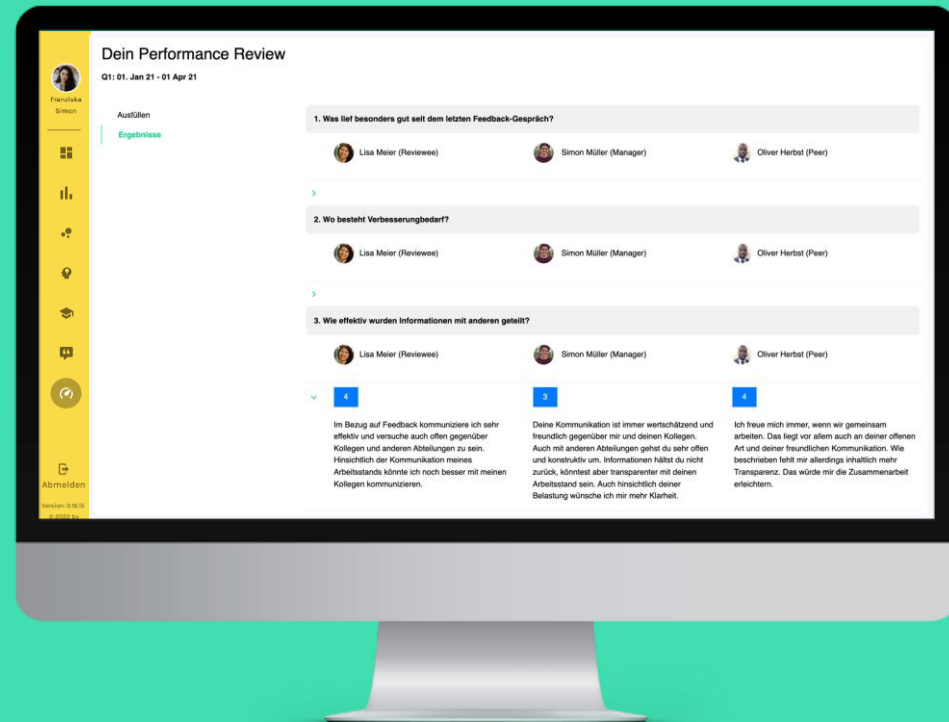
Franziska Simon

Abmelden

Version: 0.16.15
© 2022 by

Dein Performance Review
Q1: 01. Jan 21 - 01 Apr 21

Ausfüllen
Ergebnisse

1. Was lief besonders gut seit dem letzten Feedback-Gespräch?

Lisa Meier (Reviewee)
Simon Müller (Manager)
Oliver Herbst (Peer)

2. Wo besteht Verbesserungbedarf?

Lisa Meier (Reviewee)
Simon Müller (Manager)
Oliver Herbst (Peer)

3. Wie effektiv wurden Informationen mit anderen geteilt?

Lisa Meier (Reviewee)
Simon Müller (Manager)
Oliver Herbst (Peer)

4

Im Bezug auf Feedback kommuniziere ich sehr effektiv und versuche auch offen gegenüber Kollegen und anderen Abteilungen zu sein. Hinsichtlich der Kommunikation meines Arbeitsstands könnte ich noch besser mit meinen Kollegen kommunizieren.

3

Deine Kommunikation ist immer wertschätzend und freundlich gegenüber mir und deinen Kollegen. Auch mit anderen Abteilungen gehst du sehr offen und konstruktiv um. Informationen hältst du nicht zurück, könntest aber transparenter mit deinen Arbeitsstand sein. Auch hinsichtlich deiner Belastung wünsche ich mir mehr Klarheit.

4

Ich freue mich immer, wenn wir gemeinsam arbeiten. Das liegt vor allem auch an deiner offenen Art und deiner freundlichen Kommunikation. Wie beschrieben fehlt mir allerdings inhaltlich mehr Transparenz. Das würde mir die Zusammenarbeit erleichtern.